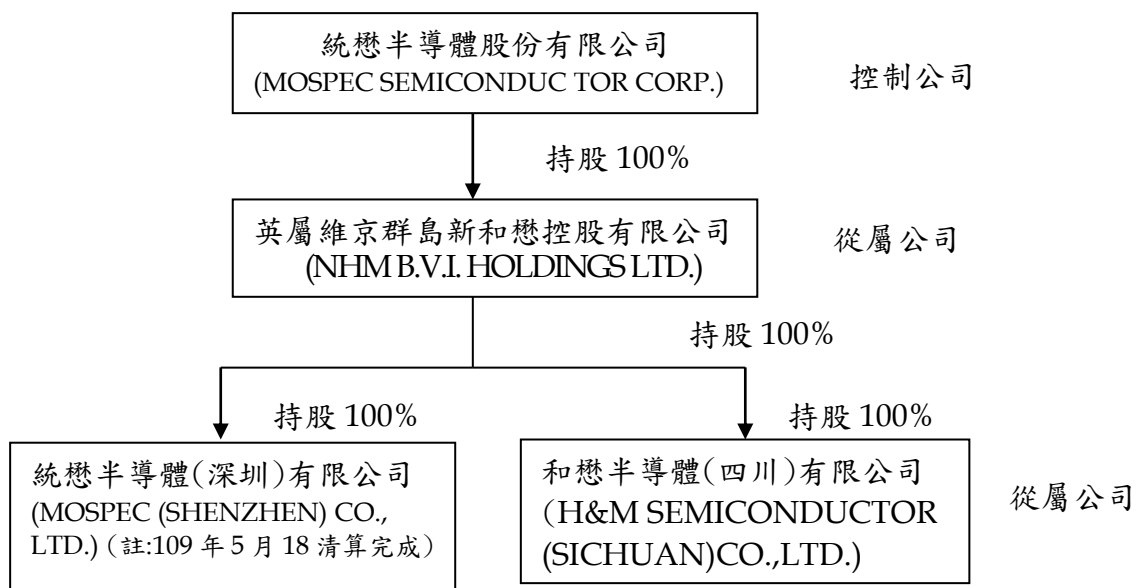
統懋半導體股份有限公司
(MOSPEC SEMICONDUC TOR CORP.)

控制公司

持股 100%

英屬維京群島新和懋控股有限公司
(NHM B.V.I. HOLDINGS LTD.)

從屬公司

持股 100%

持股 100%

持股 100%

統懋半導體(深圳)有限公司
(MOSPEC (SHENZHEN) CO., LTD.)(註:109 年 5 月 18 清算完成)

和懋半導體(四川)有限公司
(H&M SEMICONDUCTOR (SICHUAN)CO.,LTD.)

從屬公司